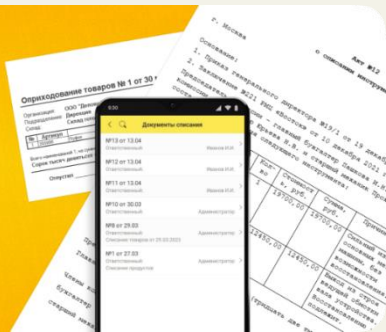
Оприходование товаров № 1 от 30

Организация: ООО "Весна"
Подразделение: Дирекция
Склад: Склад

Сорок тысяч девятьсот

Отпустил

9:30

Документы списания

№13 от 13.04
Ответственный
Иванов И.И.

№12 от 13.04
Ответственный
Иванов И.И.

№11 от 13.04
Ответственный
Иванов И.И.

№10 от 30.03
Ответственный
Администратор

№8 от 29.03
Ответственный
Списание товаров от 29.03.2023
Администратор

№1 от 27.03
Ответственный
Списание продуктов
Администратор

г. Москва

Акт №12
о списании материальных

Основание:
1. Приказ генерального директора №19/1 от 19 декабря
2. Назначение №211 РМЦ «Бюджет» от 10 декабря 2021 г.

бухгалтер Иванова И. Х.

19700,00
12450,00
12450,00